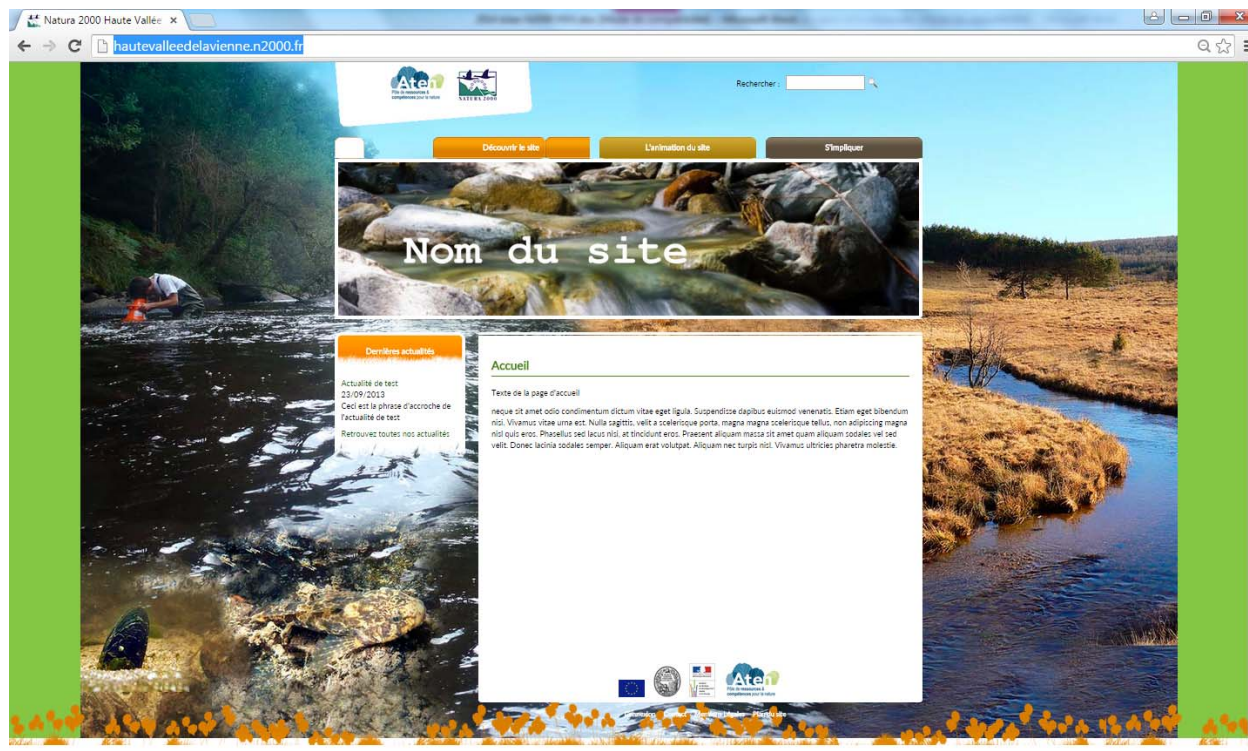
Natura 2000 Haute Vallée ×

hautevalleedelavienne.n2000.fr

Aten
Pôle de ressources & compétences pour la nature

NATURA 2000

Rechercher :

Découvrir le site

L'animation du site

S'impliquer

Nom du site

Dernières actualités

Actualité de test
23/09/2013
Ceci est la phrase d'accroche de l'actualité de test

Retrouvez toutes nos actualités

Accueil

Texte de la page d'accueil

neque sit amet odio condimentum dictum vitae eget ligula. Suspendisse dapibus euismod venenatis. Etiam eget bibendum nisi. Vivamus vitae urna est. Nulla sagittis, velit a scelerisque porta, magna magna scelerisque tellus, non adipiscing magna nisl quis eros. Phasellus sed lacus nisi, at tincidunt eros. Praesent aliquam massa sit amet quam aliquam sodales vel sed velit. Donec lacinia sodales semper. Aliquam erat volutpat. Aliquam nec turpis nisl. Vivamus ultricies pharetra molestie.

Aten
Pôle de ressources & compétences pour la nature

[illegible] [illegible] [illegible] Plan du site